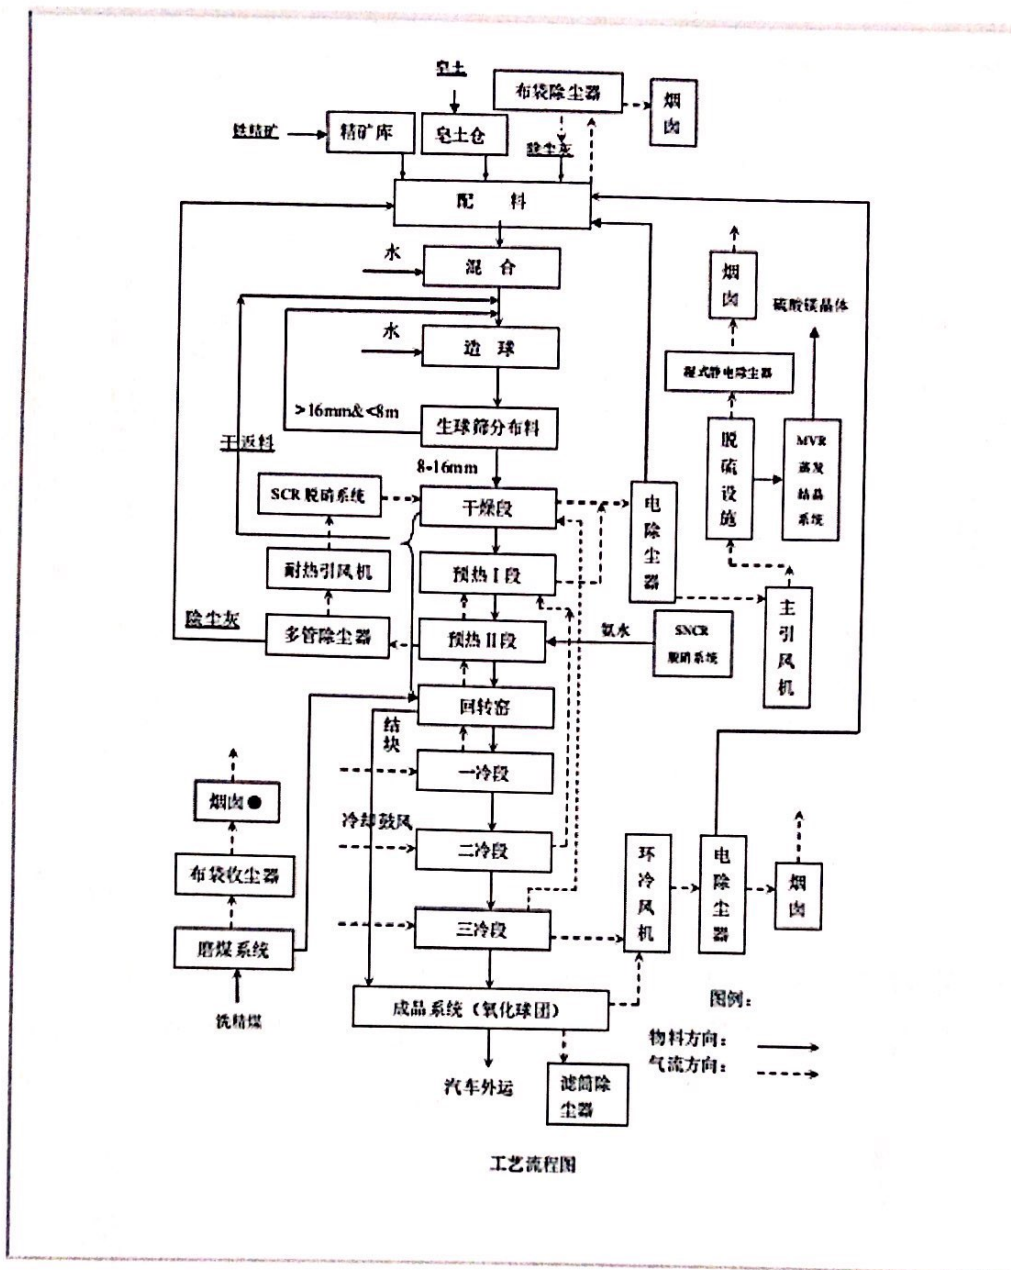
皂土
布袋除尘器
烟囱
铁精矿
精矿库
皂土仓
除尘灰
配　料
水
混　合
烟囱
硫酸镁晶体
水
造　球
湿式静电除尘器
>16mm&<8m
生球筛分布料
干返料
8-16mm
脱硫设施
MVR蒸发结晶系统
SCR脱硝系统
干燥段
电除尘器
耐热引风机
预热I段
主引风机
除尘灰
多管除尘器
预热II段
氨水
SNCR脱硝系统
回转窑
结块
烟囱
一冷段
冷却鼓风
布袋收尘器
二冷段
环冷风机
电除尘器
烟囱
磨煤系统
三冷段
洗精煤
成品系统（氧化球团）
图例：
物料方向：
气流方向：
汽车外运
滤筒除尘器
工艺流程图